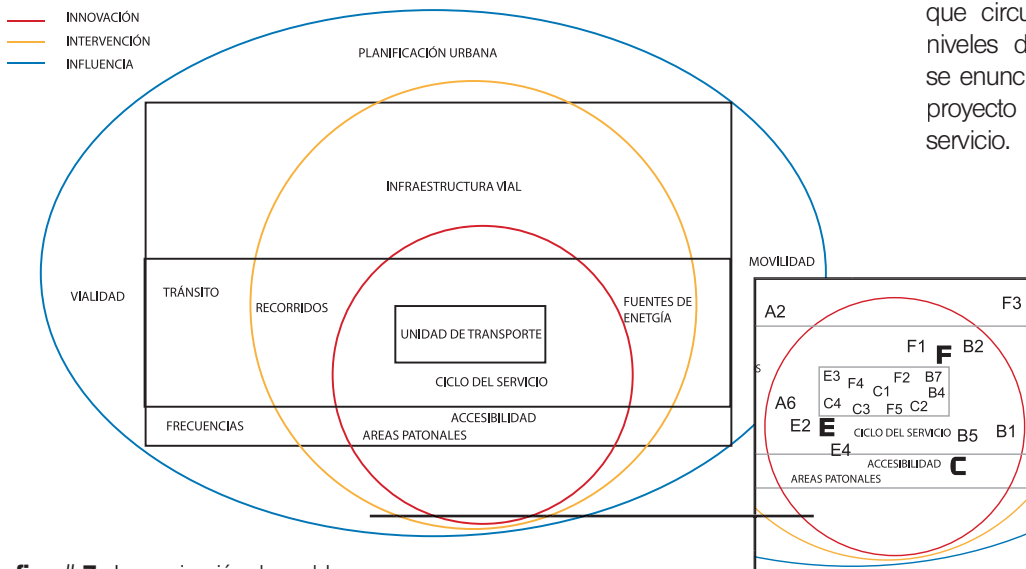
INNOVACIÓN
INTERVENCIÓN
INFLUENCIA

PLANIFICACIÓN URBANA

INFRAESTRUCTURA VIAL

MOVILIDAD

VIALIDAD

TRÁNSITO

RECORRIDOS

UNIDAD DE TRANSPORTE

FUENTES DE ENETGÍA

CICLO DEL SERVICIO

ACCESIBILIDAD

FRECUENCIAS

AREAS PATONALES

que circu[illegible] niveles d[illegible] se enunc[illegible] proyecto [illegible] servicio.

A2
F3
F1
F
B2
E3
F4
F2
B7
C1
B4
A6
C4
C3
F5
C2
E2
E
CICLO DEL SERVICIO
B5
B1
E4
ACCESIBILIDAD
C
AREAS PATONALES

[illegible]